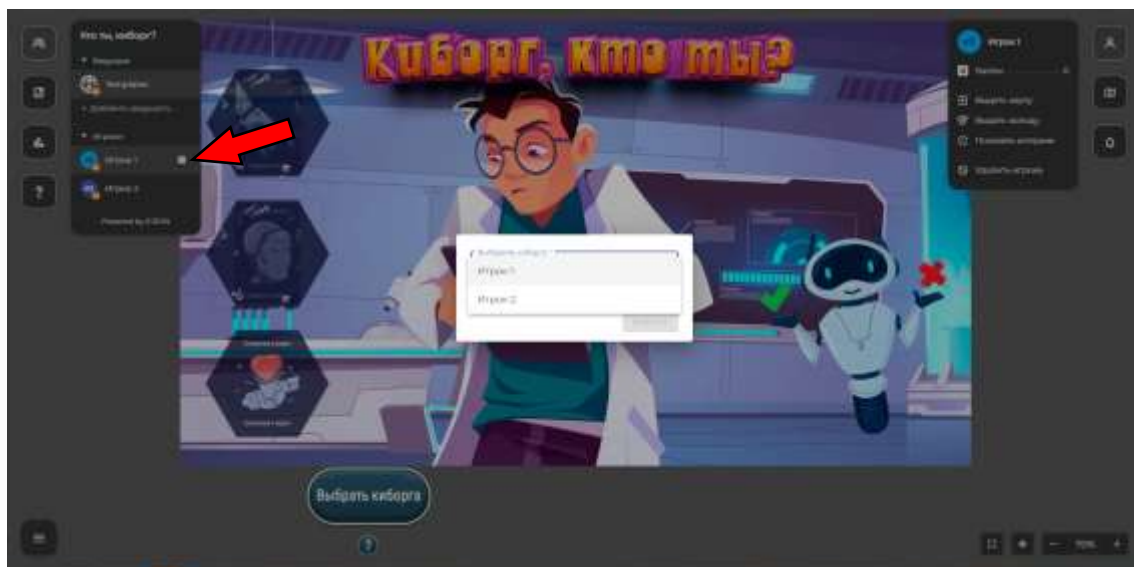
Киборг, кто ты?

Кто ты, киборг?
Ведущие
Ведущий
Добавить ведущего
Игроки
Игрок 1
Игрок 2
Powered by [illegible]

Игрок 1
Раздача
Выдать карту
Выдать жетоны
Показать историю
Удалить игрока

Выбрать киборга
Игрок 1
Игрок 2
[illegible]

Выбрать киборга

?

100%